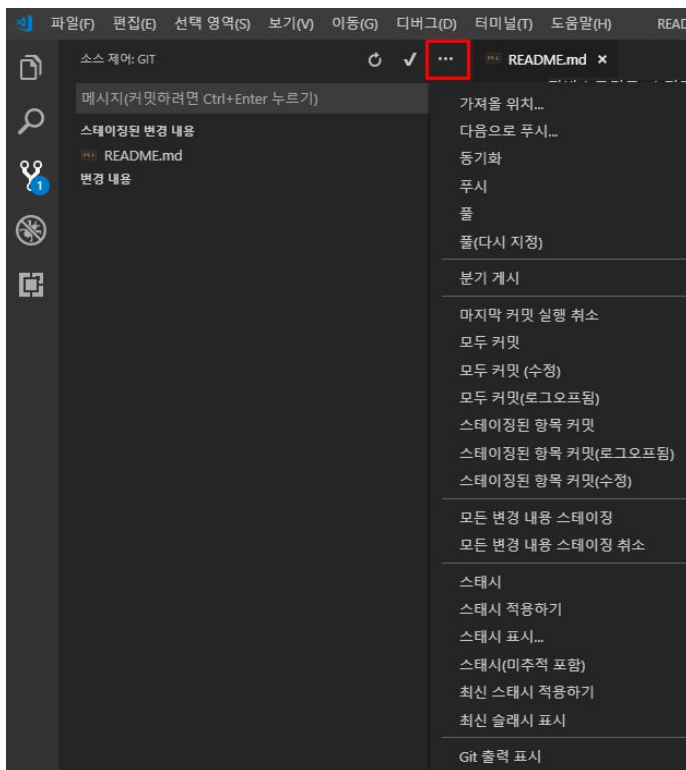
파일(F) 편집(E) 선택 영역(S) 보기(V) 이동(G) 디버그(D) 터미널(T) 도움말(H) READ

소스 제어: GIT

README.md ×

메시지(커밋하려면 Ctrl+Enter 누르기)

스테이징된 변경 내용
README.md
변경 내용

1

가져올 위치...
다음으로 푸시...
동기화
푸시
풀
풀(다시 지정)

분기 게시

마지막 커밋 실행 취소
모두 커밋
모두 커밋 (수정)
모두 커밋(로그오프됨)
스테이징된 항목 커밋
스테이징된 항목 커밋(로그오프됨)
스테이징된 항목 커밋(수정)

모든 변경 내용 스테이징
모든 변경 내용 스테이징 취소

스태시
스태시 적용하기
스태시 표시...
스태시(미추적 포함)
최신 스태시 적용하기
최신 슬래시 표시

Git 출력 표시